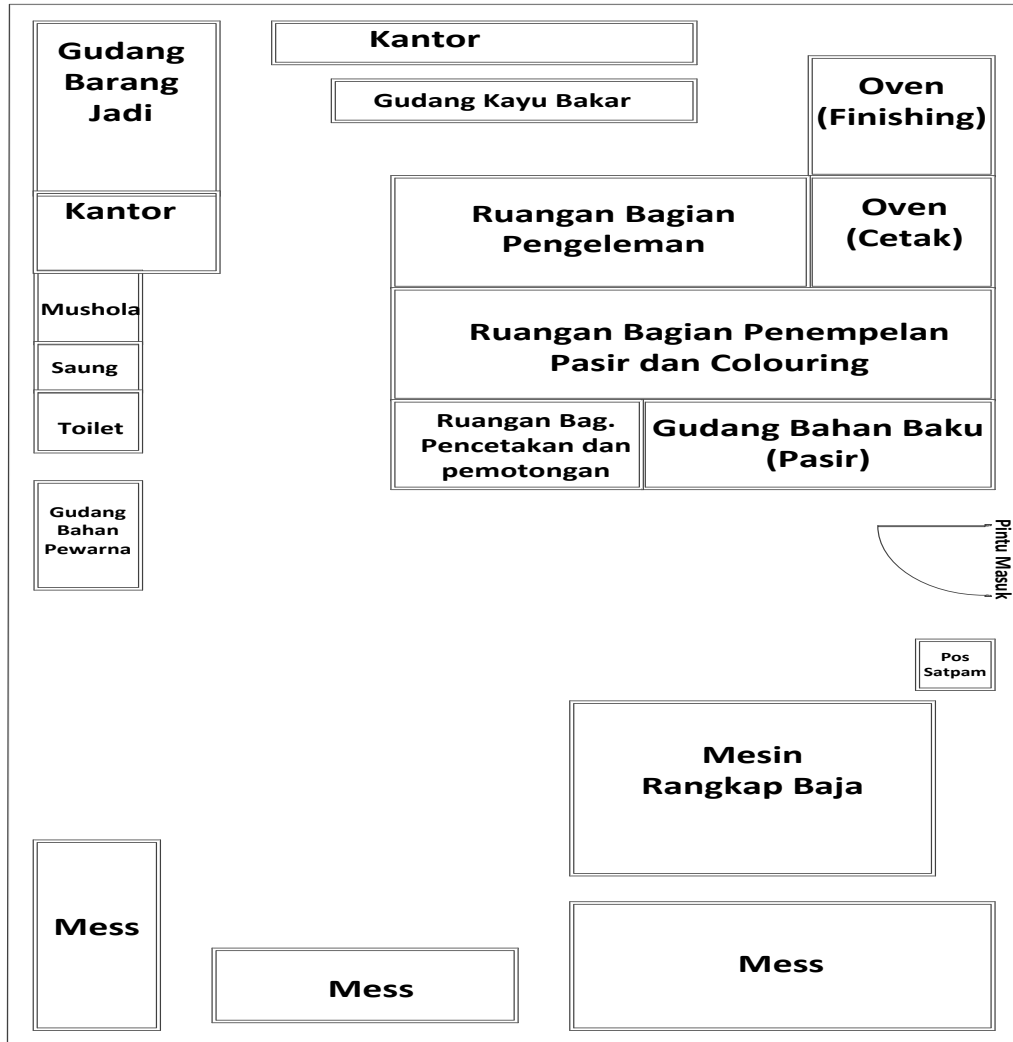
Gudang Barang Jadi

Kantor

Gudang Kayu Bakar

Oven (Finishing)

Kantor

Ruangan Bagian Pengeleman

Oven (Cetak)

Mushola

Ruangan Bagian Penempelan Pasir dan Colouring

Saung

Toilet

Ruangan Bag. Pencetakan dan pemotongan

Gudang Bahan Baku (Pasir)

Gudang Bahan Pewarna

Pintu Masuk

Pos Satpam

Mesin Rangkap Baja

Mess

Mess

Mess